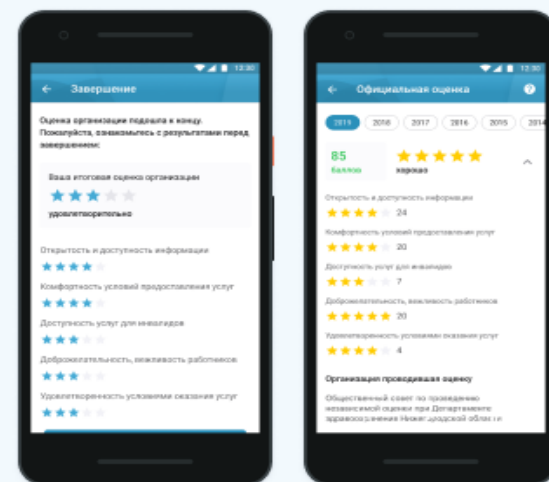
12:30

Завершение

Оценка организации подошла к концу. Пожалуйста, ознакомьтесь с результатами перед завершением.

Ваша итоговая оценка организации

удовлетворительно

Открытость и доступность информации

Комфортность условий предоставления услуг

Доступность услуг для инвалидов

Доброжелательность, вежливость работников

Удовлетворенность условиями оказания услуг

12:30

Официальная оценка

2019 2018 2017 2016 2015 2014

85

баллов

хорошо

Открытость и доступность информации

24

Комфортность условий предоставления услуг

20

Доступность услуг для инвалидов

7

Доброжелательность, вежливость работников

20

Удовлетворенность условиями оказания услуг

4

Организация проводившая оценку

Общественный совет по проведению независимой оценки при Департаменте здравоохранения Нижег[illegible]одской облас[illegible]